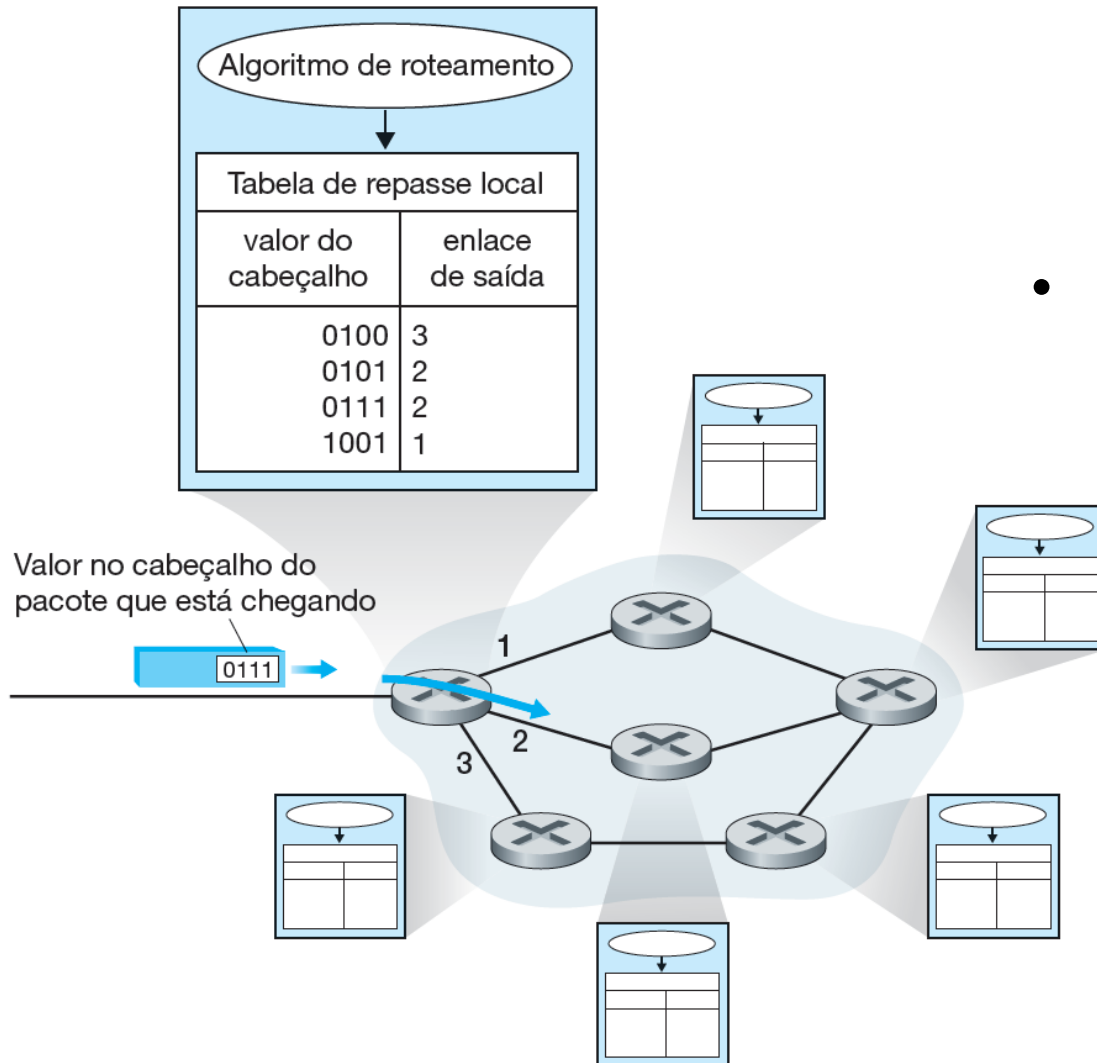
Algoritmo de roteamento

| Tabela de repasse local | |
|---|---|
| valor do cabeçalho | enlace de saída |
| 0100 | 3 |
| 0101 | 2 |
| 0111 | 2 |
| 1001 | 1 |

Valor no cabeçalho do pacote que está chegando

0111

1

2

3